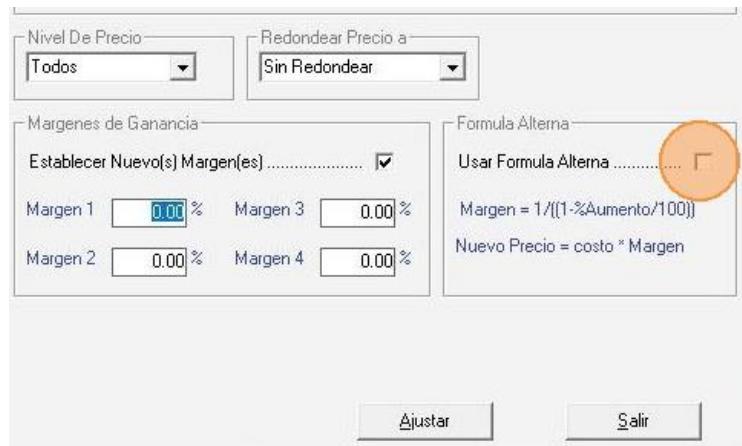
Nivel De Precio
Todos

Redondear Precio a
Sin Redondear

Margenes de Ganancia
Establecer Nuevo(s) Margen(es) ......................
Margen 1 0.00 %
Margen 3 0.00 %
Margen 2 0.00 %
Margen 4 0.00 %

Formula Alterna
Usar Formula Alterna ..............
Margen = 1/((1-%Aumento/100))
Nuevo Precio = costo * Margen

Ajustar
Salir